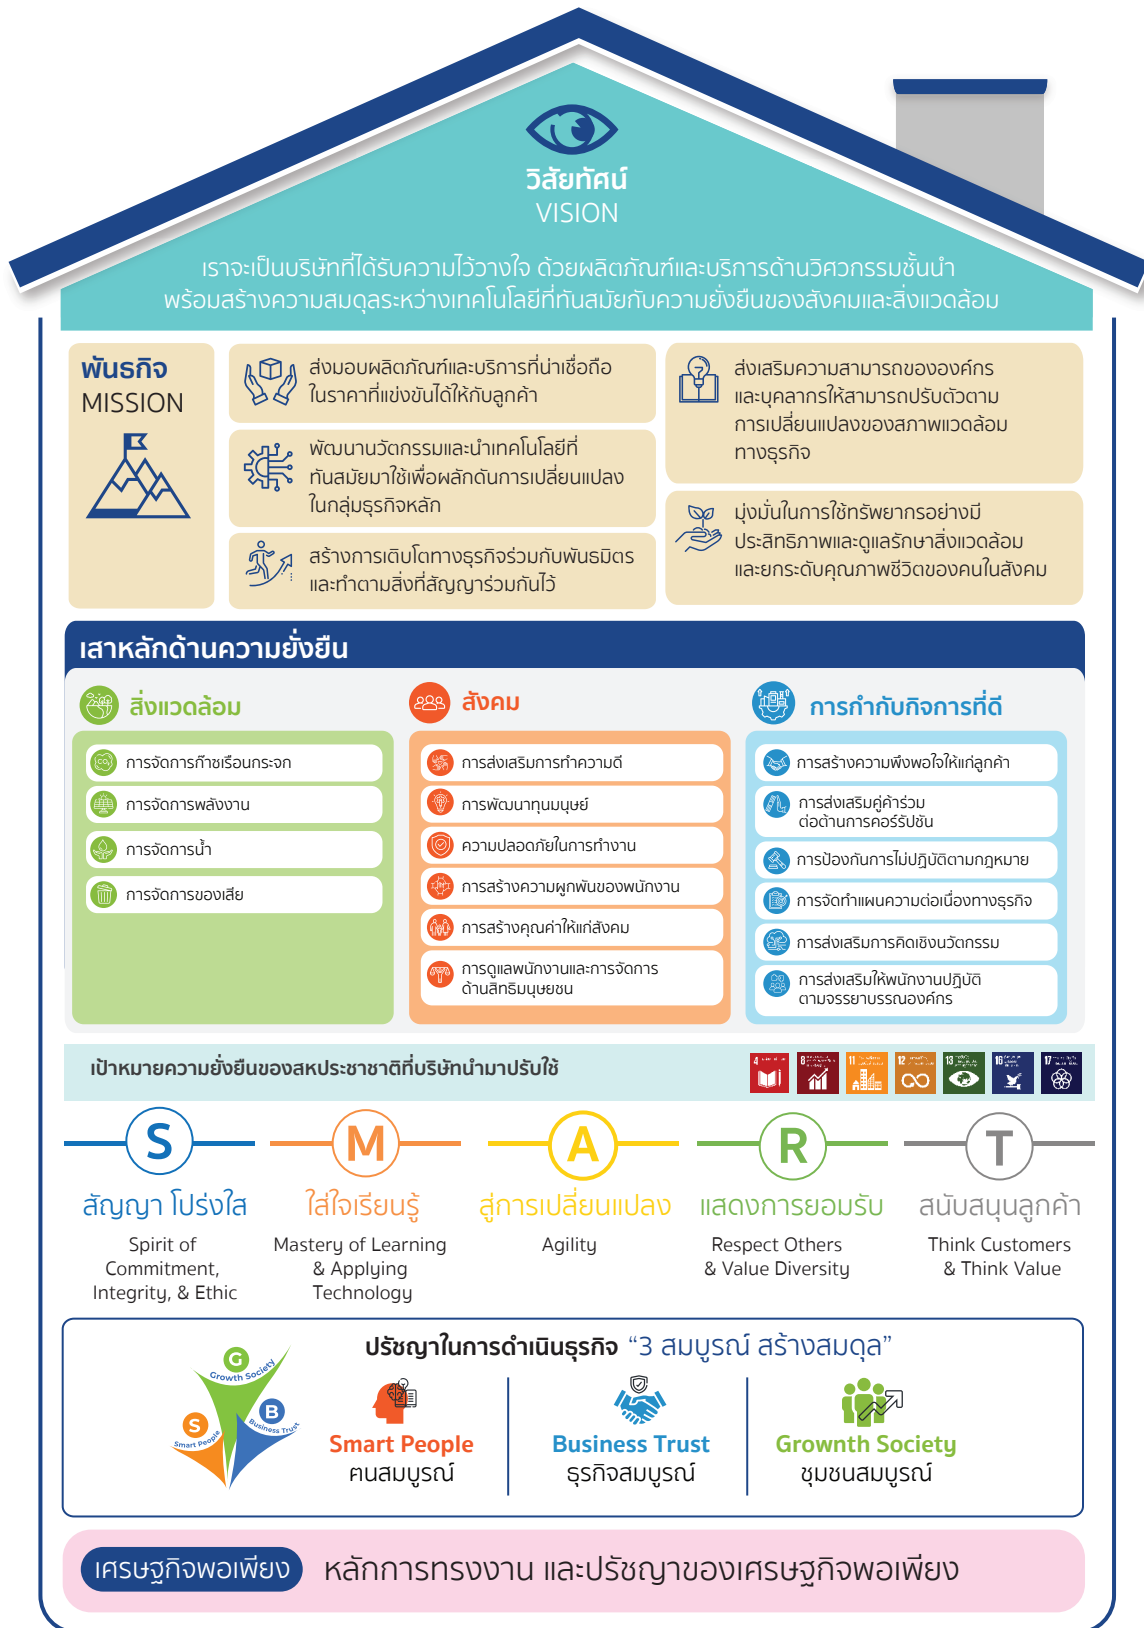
วิสัยทัศน์
VISION

เราจะเป็นบริษัทที่ได้รับความไว้วางใจ ด้วยผลิตภัณฑ์และบริการด้านวิศวกรรมชั้นนำ พร้อมสร้างความสมดุลระหว่างเทคโนโลยีที่ทันสมัยกับความยั่งยืนของสังคมและสิ่งแวดล้อม

พันธกิจ
MISSION

ส่งมอบผลิตภัณฑ์และบริการที่น่าเชื่อถือ ในราคาที่แข่งขันได้ให้กับลูกค้า

พัฒนานวัตกรรมและนำเทคโนโลยีที่ทันสมัยมาใช้เพื่อผลักดันการเปลี่ยนแปลงในกลุ่มธุรกิจหลัก

สร้างการเติบโตทางธุรกิจร่วมกับพันธมิตร และทำตามสิ่งที่สัญญาร่วมกันไว้

ส่งเสริมความสามารถขององค์กร และบุคลากรให้สามารถปรับตัวตามการเปลี่ยนแปลงของสภาพแวดล้อมทางธุรกิจ

มุ่งมั่นในการใช้ทรัพยากรอย่างมีประสิทธิภาพและดูแลรักษาสิ่งแวดล้อม และยกระดับคุณภาพชีวิตของคนในสังคม

เสาหลักด้านความยั่งยืน

สิ่งแวดล้อม
การจัดการก๊าซเรือนกระจก
การจัดการพลังงาน
การจัดการน้ำ
การจัดการของเสีย

สังคม
การส่งเสริมการทำความดี
การพัฒนาทุนมนุษย์
ความปลอดภัยในการทำงาน
การสร้างความผูกพันของพนักงาน
การสร้างคุณค่าให้แก่สังคม
การดูแลพนักงานและการจัดการด้านสิทธิมนุษยชน

การกำกับกิจการที่ดี
การสร้างความพึงพอใจให้แก่ลูกค้า
การส่งเสริมคู่ค้าร่วมต่อต้านการคอร์รัปชัน
การป้องกันการไม่ปฏิบัติตามกฎหมาย
การจัดทำแผนความต่อเนื่องทางธุรกิจ
การส่งเสริมการคิดเชิงนวัตกรรม
การส่งเสริมให้พนักงานปฏิบัติตามจรรยาบรรณองค์กร

เป้าหมายความยั่งยืนของสหประชาชาติที่บริษัทนำมาปรับใช้
4 8 11 12 13 16 17

S
สัญญา โปร่งใส
Spirit of Commitment, Integrity, & Ethic

M
ใส่ใจเรียนรู้
Mastery of Learning & Applying Technology

A
สู่การเปลี่ยนแปลง
Agility

R
แสดงการยอมรับ
Respect Others & Value Diversity

T
สนับสนุนลูกค้า
Think Customers & Think Value

ปรัชญาในการดำเนินธุรกิจ “3 สมบูรณ์ สร้างสมดุล”
G Growth Society
S Smart People
B Business Trust

Smart People
คนสมบูรณ์

Business Trust
ธุรกิจสมบูรณ์

Growth Society
ชุมชนสมบูรณ์

เศรษฐกิจพอเพียง
หลักการทรงงาน และปรัชญาของเศรษฐกิจพอเพียง